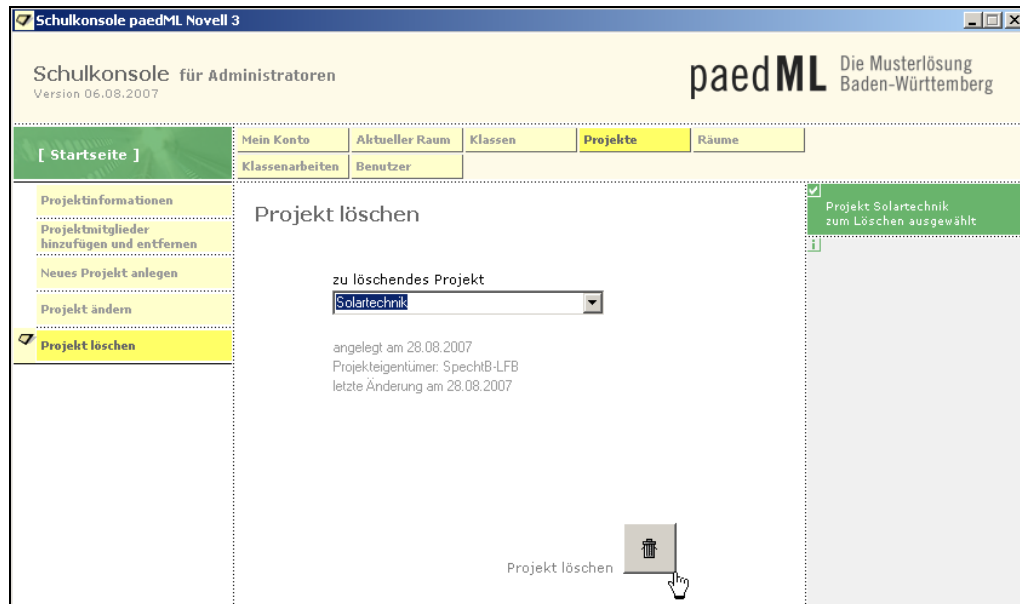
Schulkonsole paedML Novell 3

Schulkonsole für Administratoren
Version 06.08.2007

paedML Die Musterlösung Baden-Württemberg

[ Startseite ]

Mein Konto | Aktueller Raum | Klassen | Projekte | Räume
Klassenarbeiten | Benutzer

Projektinformationen
Projektmitglieder hinzufügen und entfernen
Neues Projekt anlegen
Projekt ändern
Projekt löschen

Projekt löschen

zu löschendes Projekt
Solartechnik

angelegt am 28.08.2007
Projekteigentümer: SpechtB-LFB
letzte Änderung am 28.08.2007

Projekt löschen

Projekt Solartechnik zum Löschen ausgewählt
i